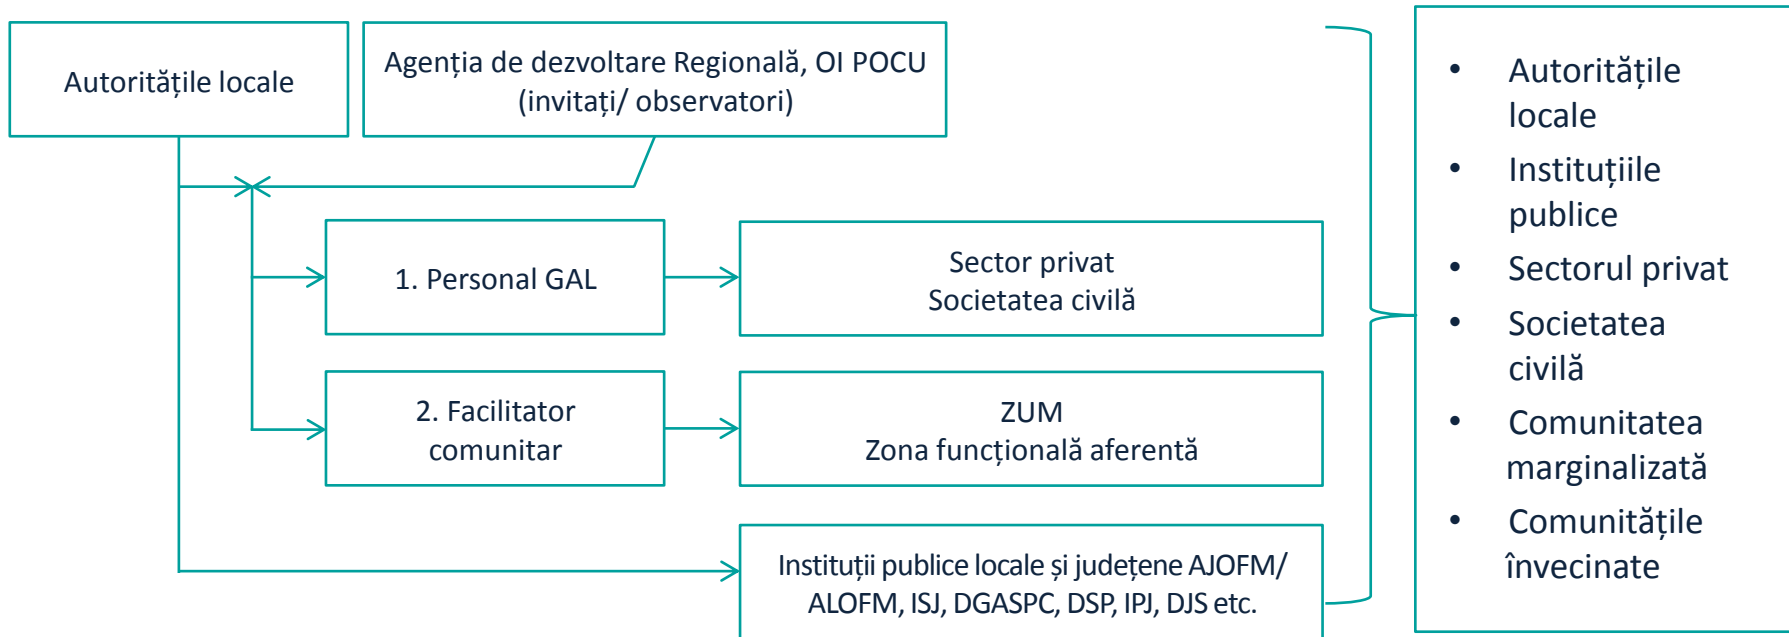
Autoritățile locale

Agenția de dezvoltare Regională, OI POCU (invitați/ observatori)

1. Personal GAL

Sector privat
Societatea civilă

2. Facilitator comunitar

ZUM
Zona funcțională aferentă

Instituții publice locale și județene AJOFM/ ALOFM, ISJ, DGASPC, DSP, IPJ, DJS etc.

- Autoritățile locale
- Instituțiile publice
- Sectorul privat
- Societatea civilă
- Comunitatea marginalizată
- Comunitățile învecinate